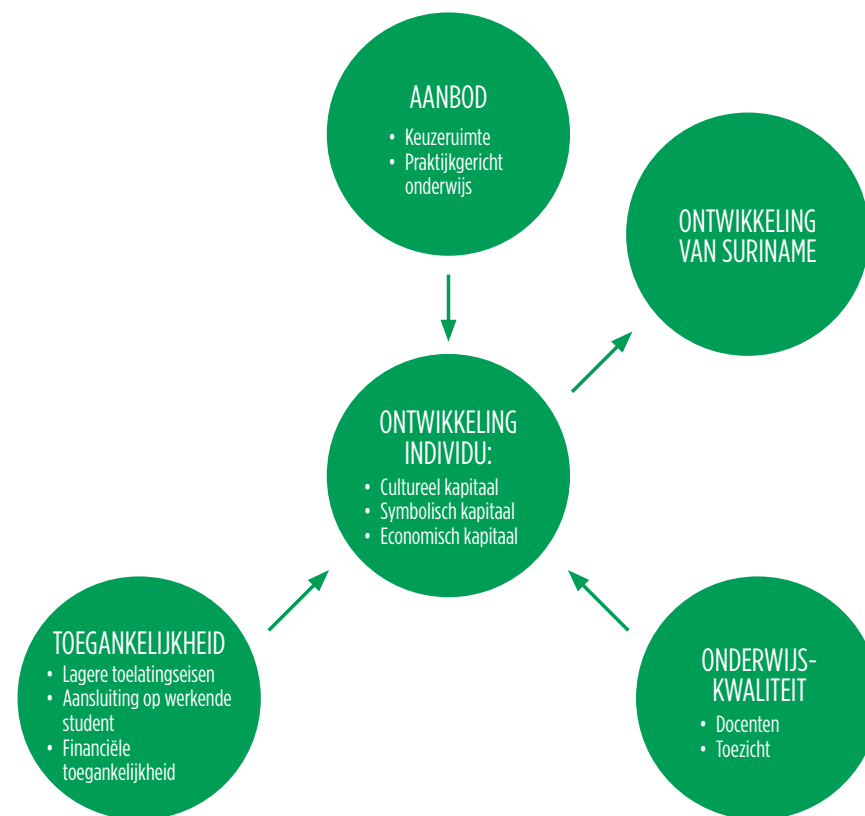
AANBOD
- Keuzeruimte
- Praktijkgericht onderwijs

ONTWIKKELING VAN SURINAME

ONTWIKKELING INDIVIDU:
- Cultureel kapitaal
- Symbolisch kapitaal
- Economisch kapitaal

TOEGANKELIJKHEID
- Lagere toelatingseisen
- Aansluiting op werkende student
- Financiële toegankelijkheid

ONDERWIJS-KWALITEIT
- Docenten
- Toezicht